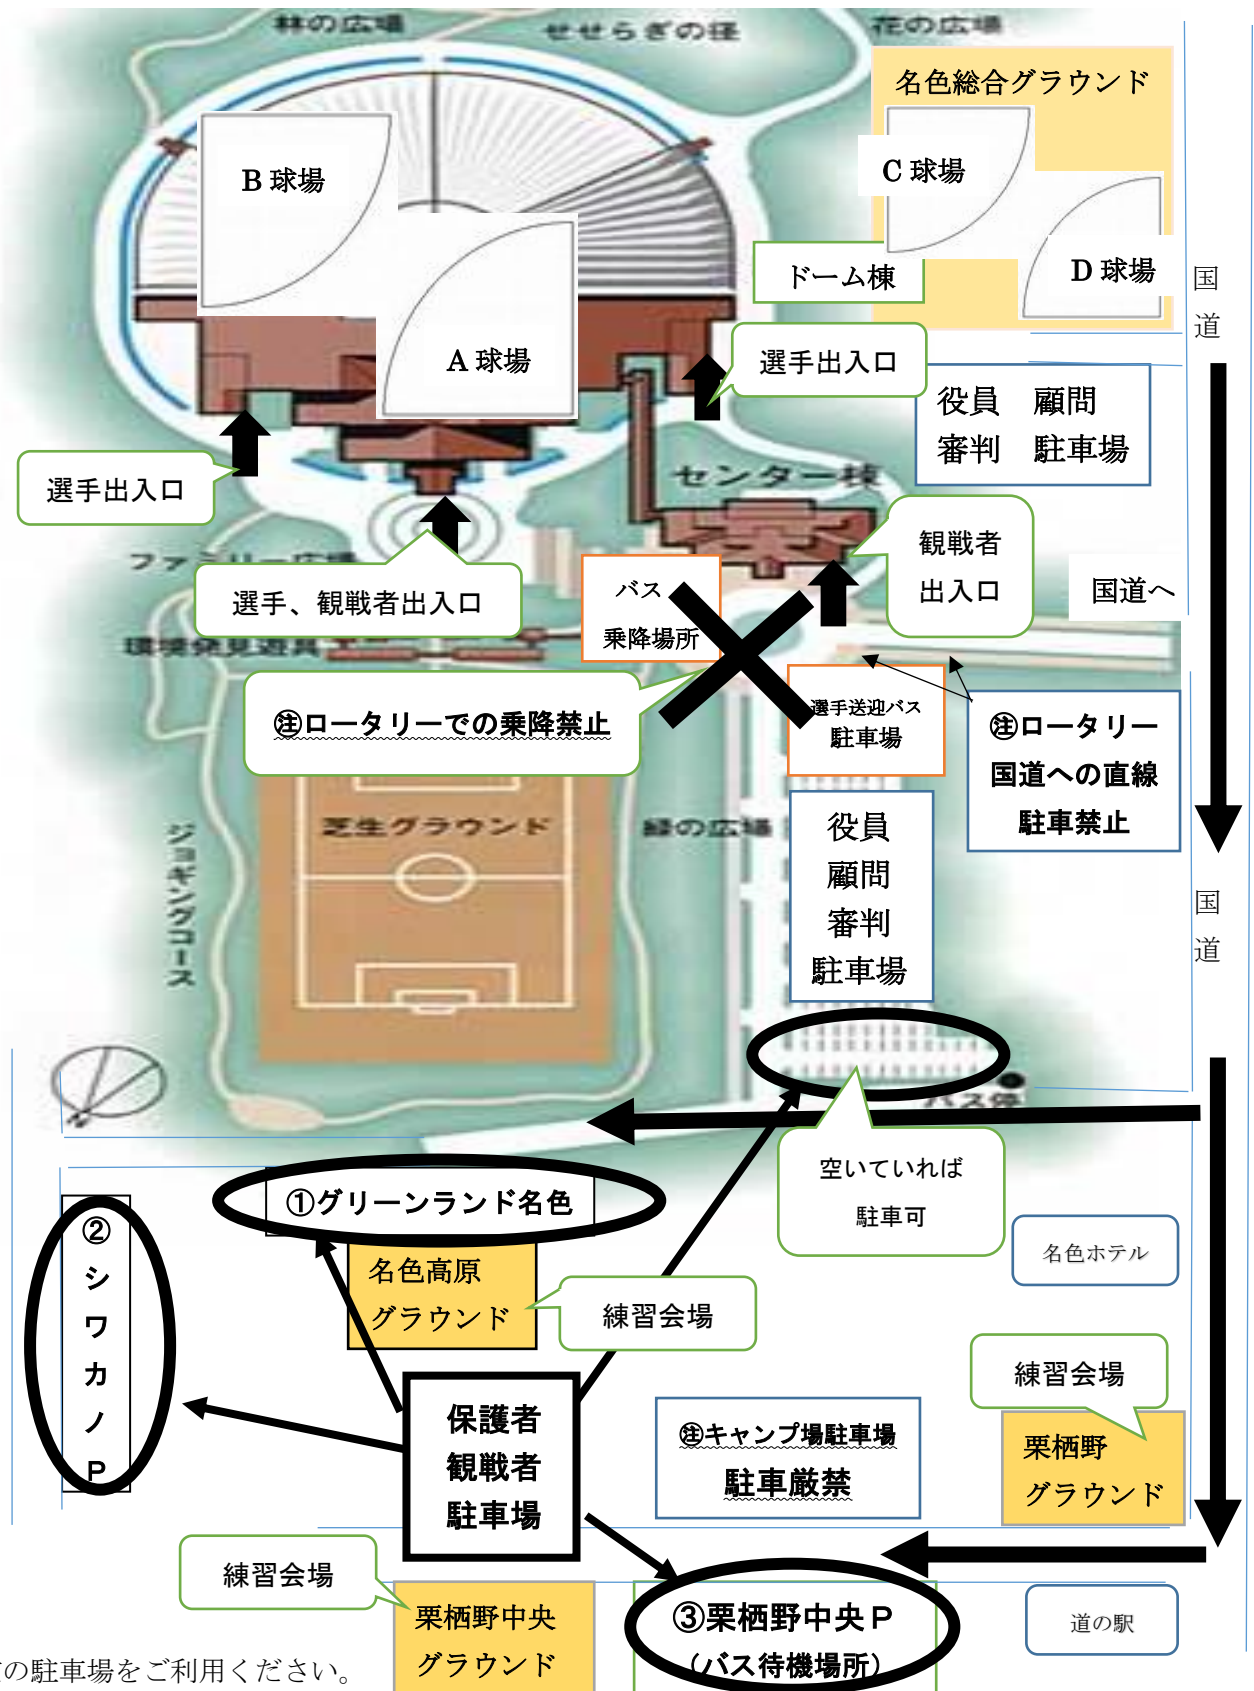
林の広場
せせらぎの径
花の広場
名色総合グラウンド
B 球場
C 球場
ドーム棟
D 球場
A 球場
選手出入口
国道
役員　顧問
審判　駐車場
選手出入口
センター棟
観戦者
出入口
ファミリー広場
選手、観戦者出入口
バス
乗降場所
国道へ
環境発見道
㊟ロータリーでの乗降禁止
選手送迎バス
駐車場
㊟ロータリー
国道への直線
駐車禁止
芝生グラウンド
緑の広場
役員
顧問
審判
駐車場
ジョギングコース
国
道
バス停
空いていれば
駐車可
①グリーンランド名色
②
シ
ワ
カ
ノ
P
名色ホテル
名色高原
グラウンド
練習会場
練習会場
保護者
観戦者
駐車場
㊟キャンプ場駐車場
駐車厳禁
栗栖野
グラウンド
練習会場
栗栖野中央
グラウンド
③栗栖野中央P
（バス待機場所）
道の駅
の駐車場をご利用ください。